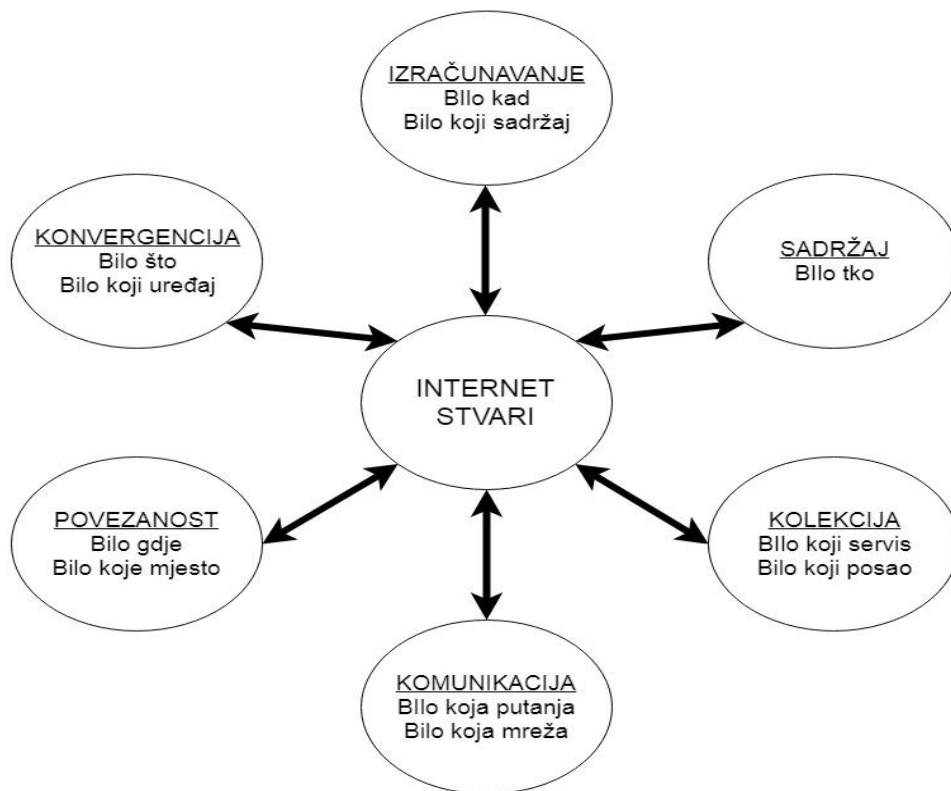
IZRAČUNAVANJE
BIlo kad
Bilo koji sadržaj

KONVERGENCIJA
Bilo što
Bilo koji uređaj

SADRŽAJ
BIlo tko

INTERNET
STVARI

POVEZANOST
Bilo gdje
Bilo koje mjesto

KOLEKCIJA
BIlo koji servis
Bilo koji posao

KOMUNIKACIJA
BIlo koja putanja
Bilo koja mreža